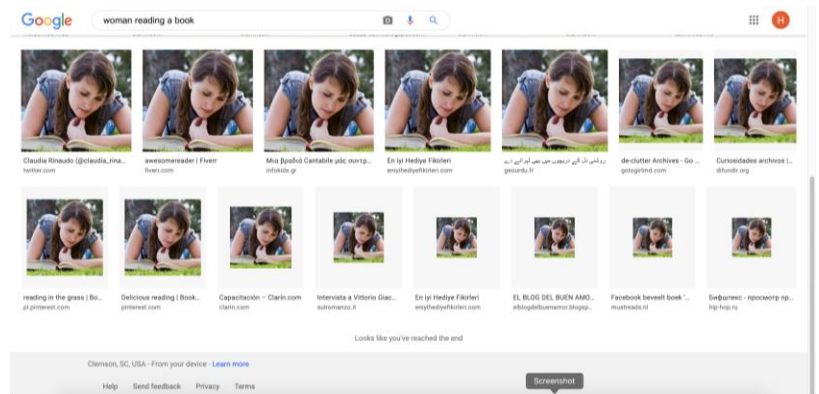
Google

woman reading a book

H

Claudia Rinaudo (@claudia_rina...
twitter.com

awesomereader | Fiverr
fiverr.com

Μια βραδιά Cantabile μας συντρ...
infokids.gr

En iyi Hediye Fikirleri
eniyihediyefikirleri.com

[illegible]
geourdu.fr

de-clutter Archives - Go ...
gotogirlmd.com

Curiosidades archivos |...
difundir.org

reading in the grass | Bo...
pl.pinterest.com

Delicious reading | Book...
pinterest.com

Capacitación – Clarín.com
clarin.com

Intervista a Vittorio Giac...
sulromanzo.it

En iyi Hediye Fikirleri
eniyihediyefikirleri.com

EL BLOG DEL BUEN AMO...
elblogdelbuenamor.blogsp...

Facebook beveelt boek '...
mustreads.nl

Бифштекс - просмотр пр...
hip-hop.ru

Looks like you've reached the end

Clemson, SC, USA - From your device - Learn more

Help Send feedback Privacy Terms

Screenshot